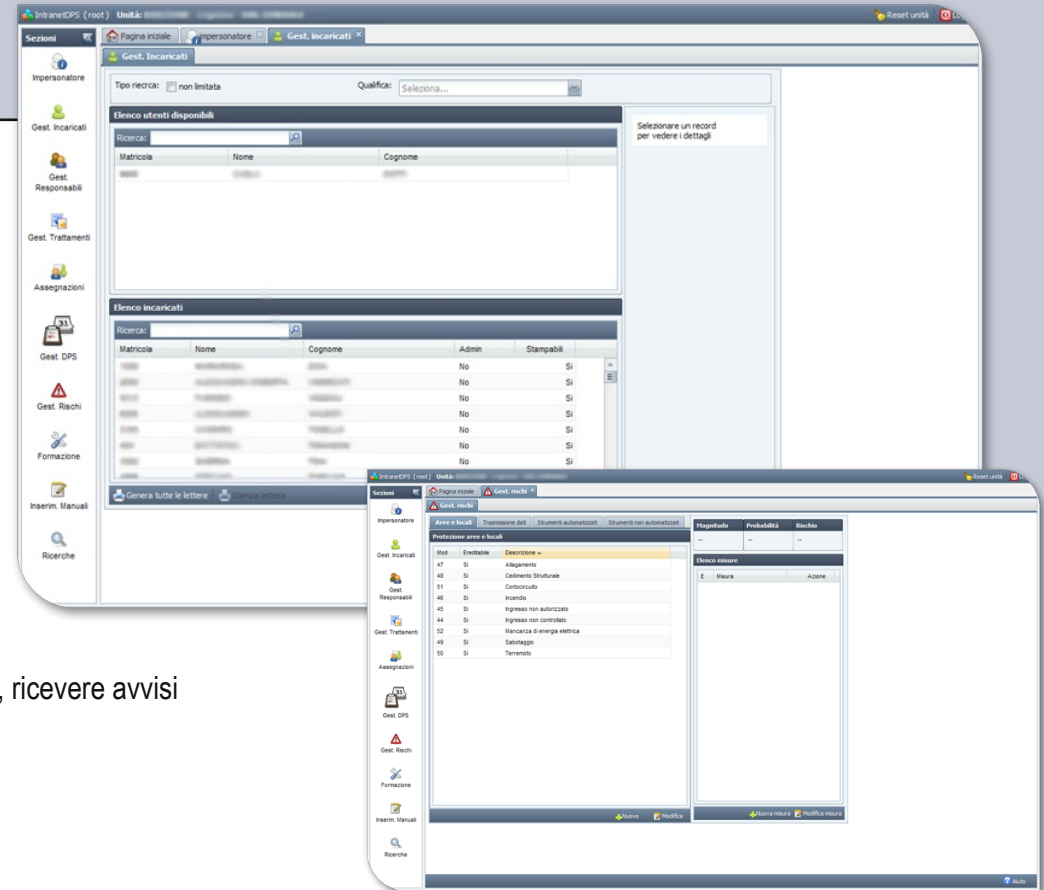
IntranetDPS (root) Unità: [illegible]

Reset unità

Sezioni

Impersonatore

Gest. Incaricati

Gest. Responsabili

Gest. Trattamenti

Assegnazioni

Gest. DPS

Gest. Rischi

Formazione

Inserim. Manuali

Ricerche

Pagina iniziale | Impersonatore | Gest. incaricati

Gest. Incaricati

Tipo riecrca: non limitata

Qualifica: Seleziona...

Elenco utenti disponibili

Ricerca:

| Matricola | Nome | Cognome |
|---|---|---|
| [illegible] | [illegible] | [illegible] |

Selezionare un record per vedere i dettagli

Elenco incaricati

Ricerca:

| Matricola | Nome | Cognome | Admin | Stampabili |
|---|---|---|---|---|
| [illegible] | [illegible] | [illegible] | No | Si |
| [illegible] | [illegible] | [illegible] | No | Si |
| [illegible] | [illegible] | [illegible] | No | Si |
| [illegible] | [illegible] | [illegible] | No | Si |
| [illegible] | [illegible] | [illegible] | No | Si |
| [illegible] | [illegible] | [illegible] | No | Si |
| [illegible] | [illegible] | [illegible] | No | Si |

Genera tutte le lettere | Stampa lettera

, ricevere avvisi

IntranetDPS (root) Unità: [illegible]

Reset unità

Sezioni

Impersonatore

Gest. Incaricati

Gest. Responsabili

Gest. Trattamenti

Assegnazioni

Gest. DPS

Gest. Rischi

Formazione

Inserim. Manuali

Ricerche

Pagina iniziale | Gest. rischi

Gest. rischi

Aree e locali | Trasmissione dati | Strumenti automatizzati | Strumenti non automatizzati

Protezione aree e locali

| Mod | Ereditabile | Descrizione |
|---|---|---|
| 47 | Si | Allagamento |
| 48 | Si | Cedimento Strutturale |
| 51 | Si | Cortocircuito |
| 46 | Si | Incendio |
| 45 | Si | Ingresso non autorizzato |
| 44 | Si | Ingresso non controllato |
| 52 | Si | Mancanza di energia elettrica |
| 49 | Si | Sabotaggio |
| 50 | Si | Terremoto |

Nuovo | Modifica

| Magnitudo | Probabilità | Rischio |
|---|---|---|
| -- | -- | -- |

Elenco misure

| E | Misura | Azione |
|---|---|---|

Nuova misura | Modifica misura

Aiuto